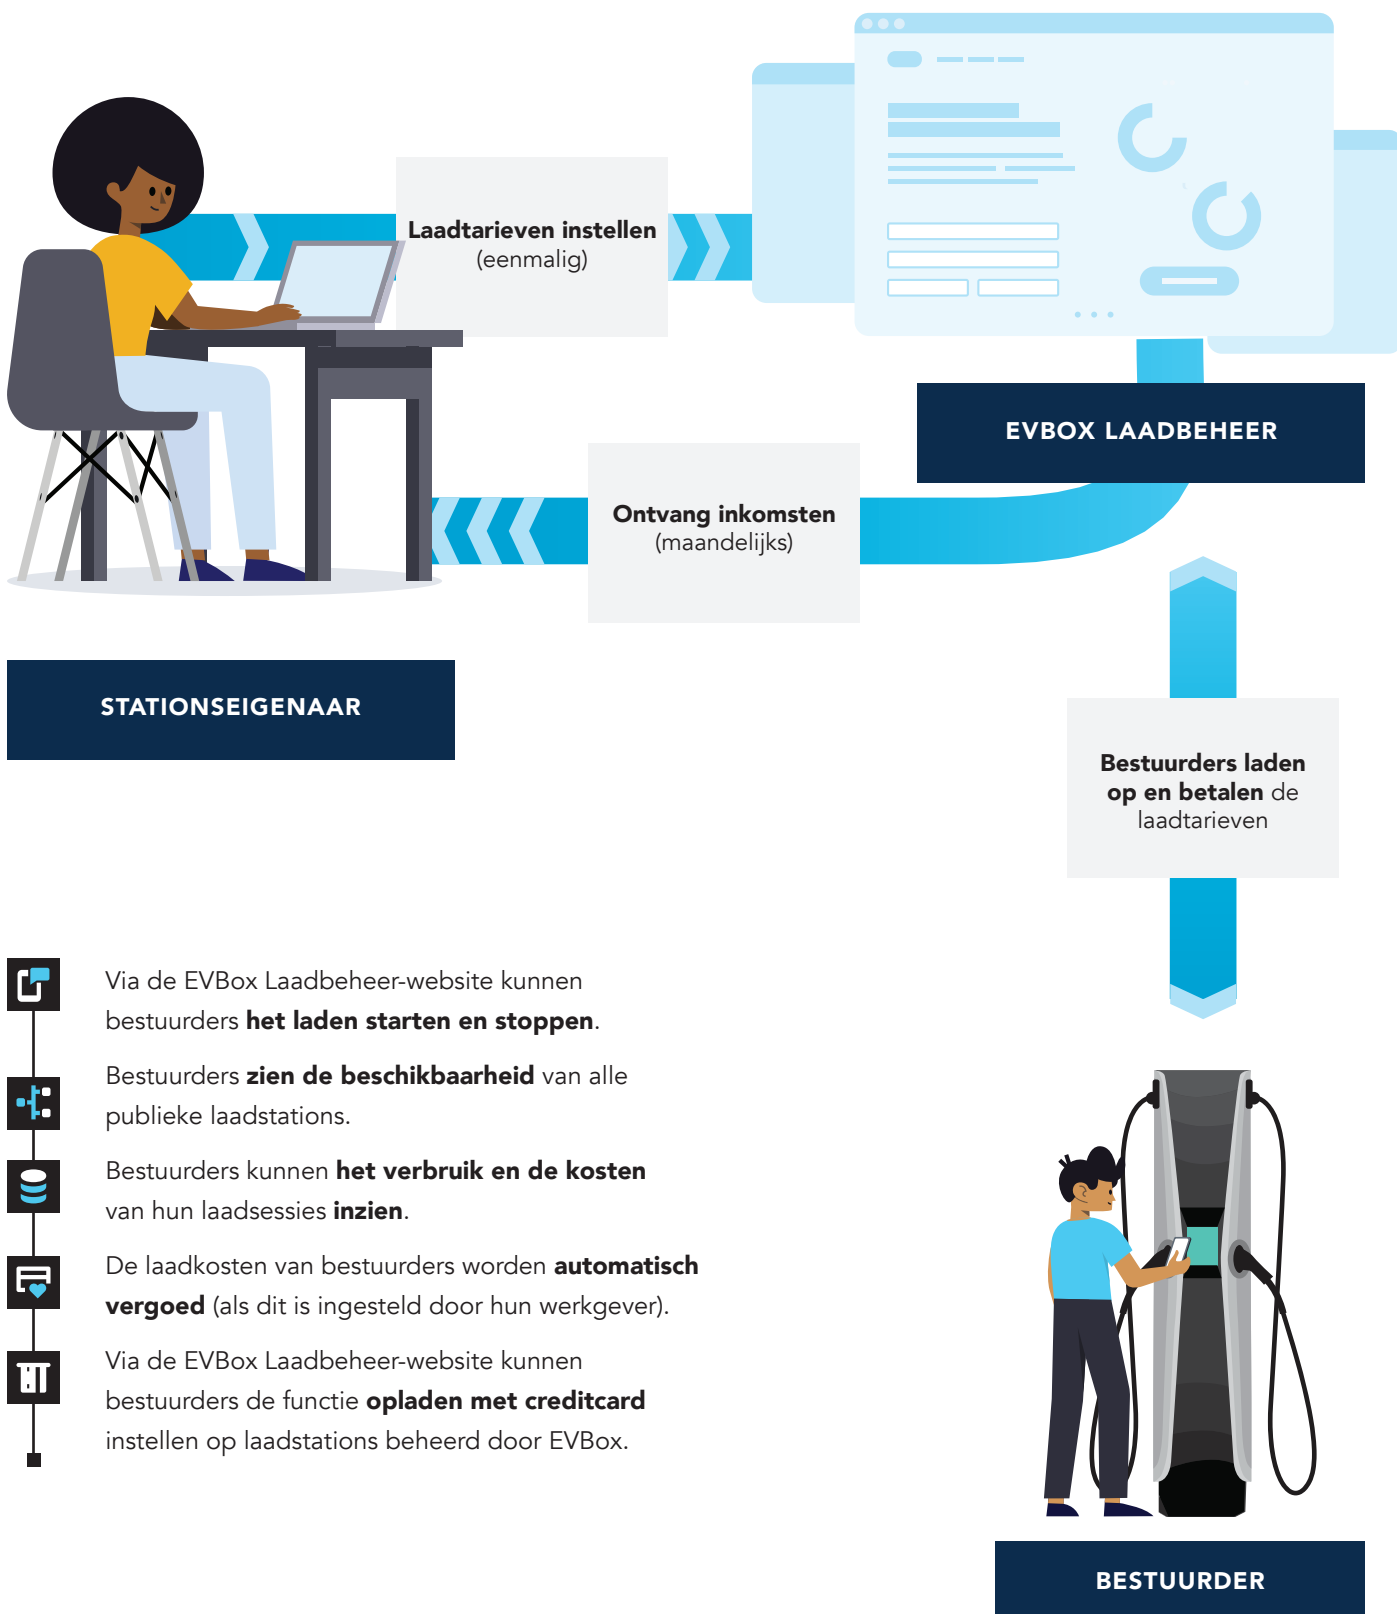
Laadtarieven instellen
(eenmalig)

EVBOX LAADBEHEER

Ontvang inkomsten
(maandelijks)

STATIONSEIGENAAR

Bestuurders laden op en betalen de laadtarieven

Via de EVBox Laadbeheer-website kunnen bestuurders het laden starten en stoppen.

Bestuurders zien de beschikbaarheid van alle publieke laadstations.

Bestuurders kunnen het verbruik en de kosten van hun laadsessies inzien.

De laadkosten van bestuurders worden automatisch vergoed (als dit is ingesteld door hun werkgever).

Via de EVBox Laadbeheer-website kunnen bestuurders de functie opladen met creditcard instellen op laadstations beheerd door EVBox.

BESTUURDER